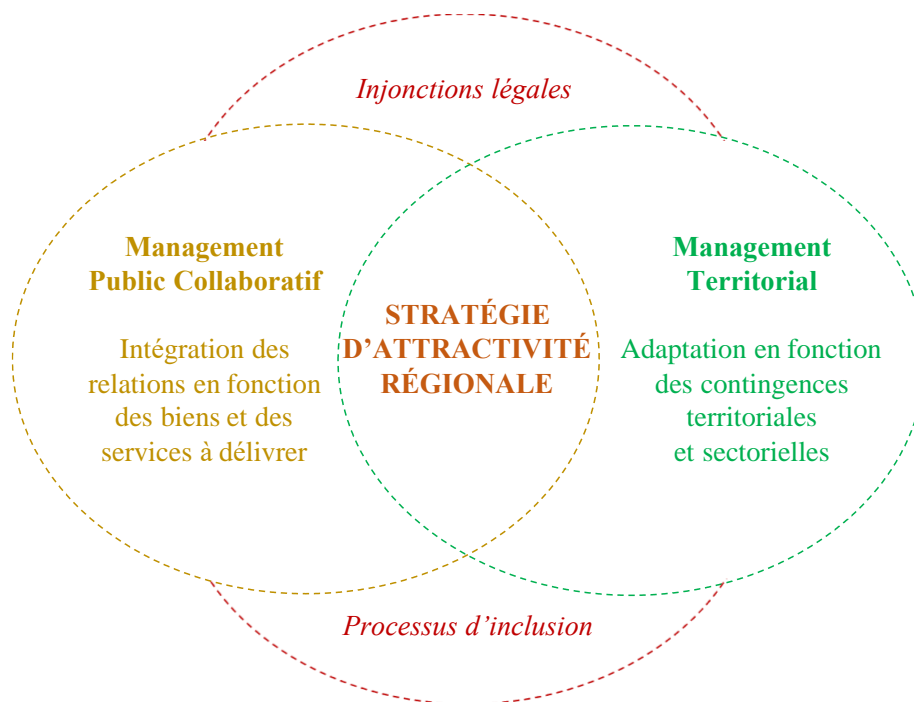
Injonctions légales

Management Public Collaboratif

Intégration des relations en fonction des biens et des services à délivrer

STRATÉGIE D'ATTRACTIVITÉ RÉGIONALE

Management Territorial

Adaptation en fonction des contingences territoriales et sectorielles

Processus d'inclusion